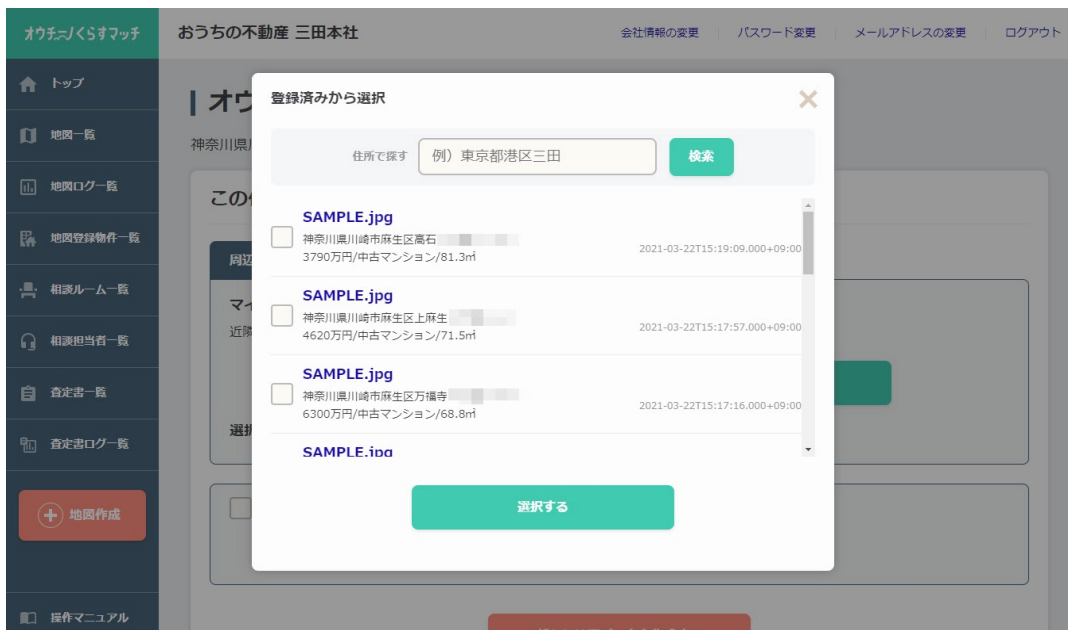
オウチーノくらすマッチ

おうちの不動産 三田本社

会社情報の変更 | パスワード変更 | メールアドレスの変更 | ログアウト

トップ
地図一覧
地図ログ一覧
地図登録物件一覧
相談ルーム一覧
相談担当者一覧
査定書一覧
査定書ログ一覧

地図作成

操作マニュアル

オウ

神奈川県

この

周辺

マイ
近隣

選択

登録済みから選択

住所で探す 例）東京都港区三田 検索

SAMPLE.jpg
神奈川県川崎市麻生区高石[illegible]
3790万円/中古マンション/81.3㎡
2021-03-22T15:19:09.000+09:00

SAMPLE.jpg
神奈川県川崎市麻生区上麻生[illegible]
4620万円/中古マンション/71.5㎡
2021-03-22T15:17:57.000+09:00

SAMPLE.jpg
神奈川県川崎市麻生区万福寺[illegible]
6300万円/中古マンション/68.8㎡
2021-03-22T15:17:16.000+09:00

SAMPLE.jpg

選択する